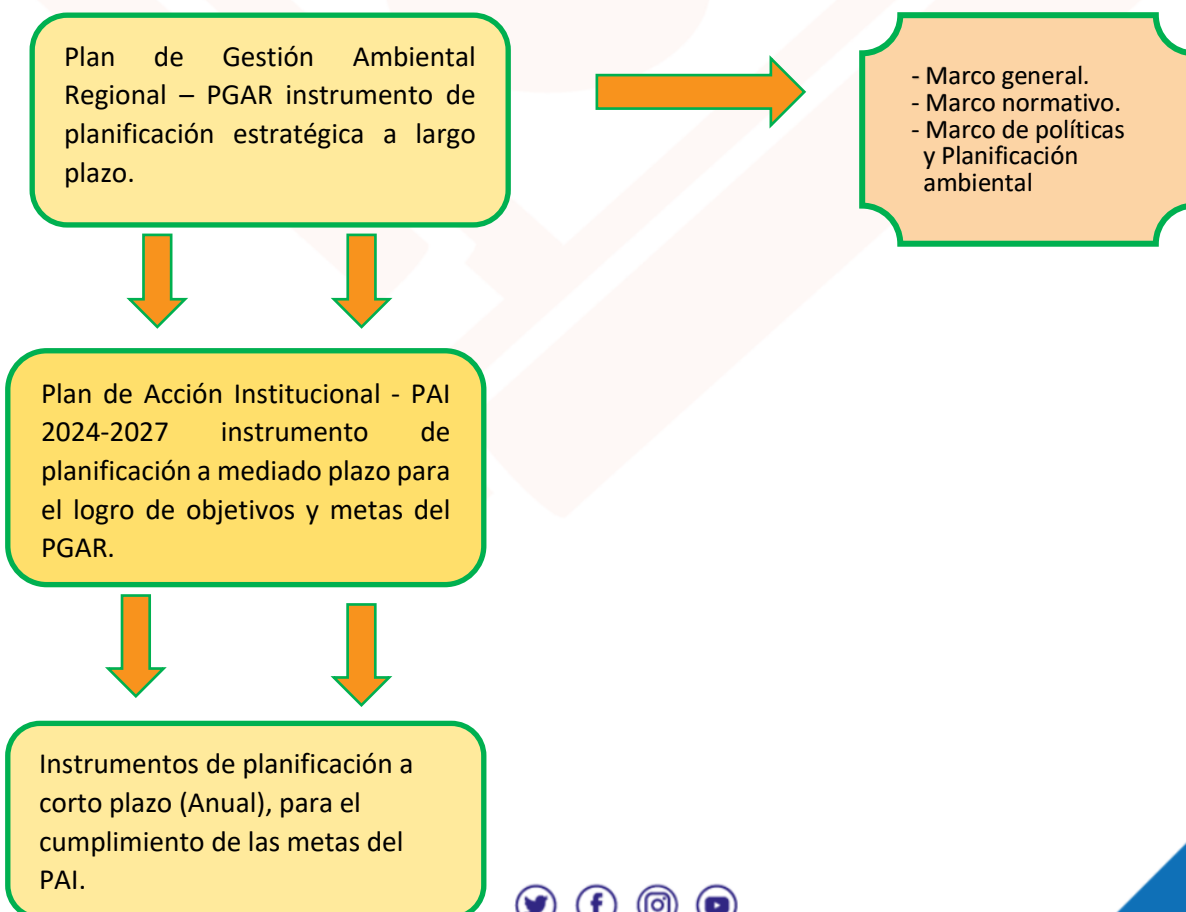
Plan de Gestión Ambiental Regional – PGAR instrumento de planificación estratégica a largo plazo.

- Marco general.
- Marco normativo.
- Marco de políticas y Planificación ambiental

Plan de Acción Institucional - PAI 2024-2027 instrumento de planificación a mediado plazo para el logro de objetivos y metas del PGAR.

Instrumentos de planificación a corto plazo (Anual), para el cumplimiento de las metas del PAI.